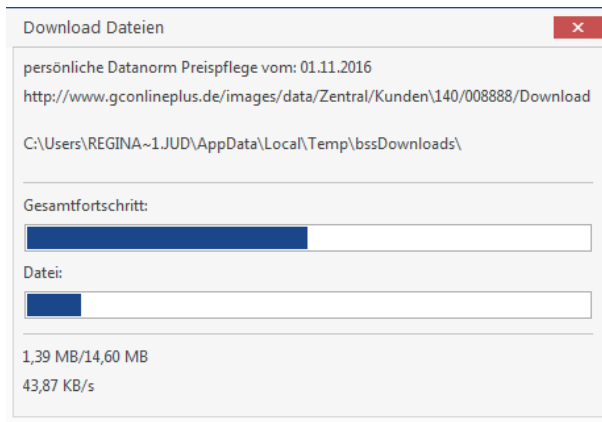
Download Dateien

✕

persönliche Datanorm Preispflege vom: 01.11.2016

http://www.gconlineplus.de/images/data/Zentral/Kunden\140/008888/Download

C:\Users\REGINA~1.JUD\AppData\Local\Temp\bssDownloads\

Gesamtfortschritt:

Datei:

1,39 MB/14,60 MB

43,87 KB/s